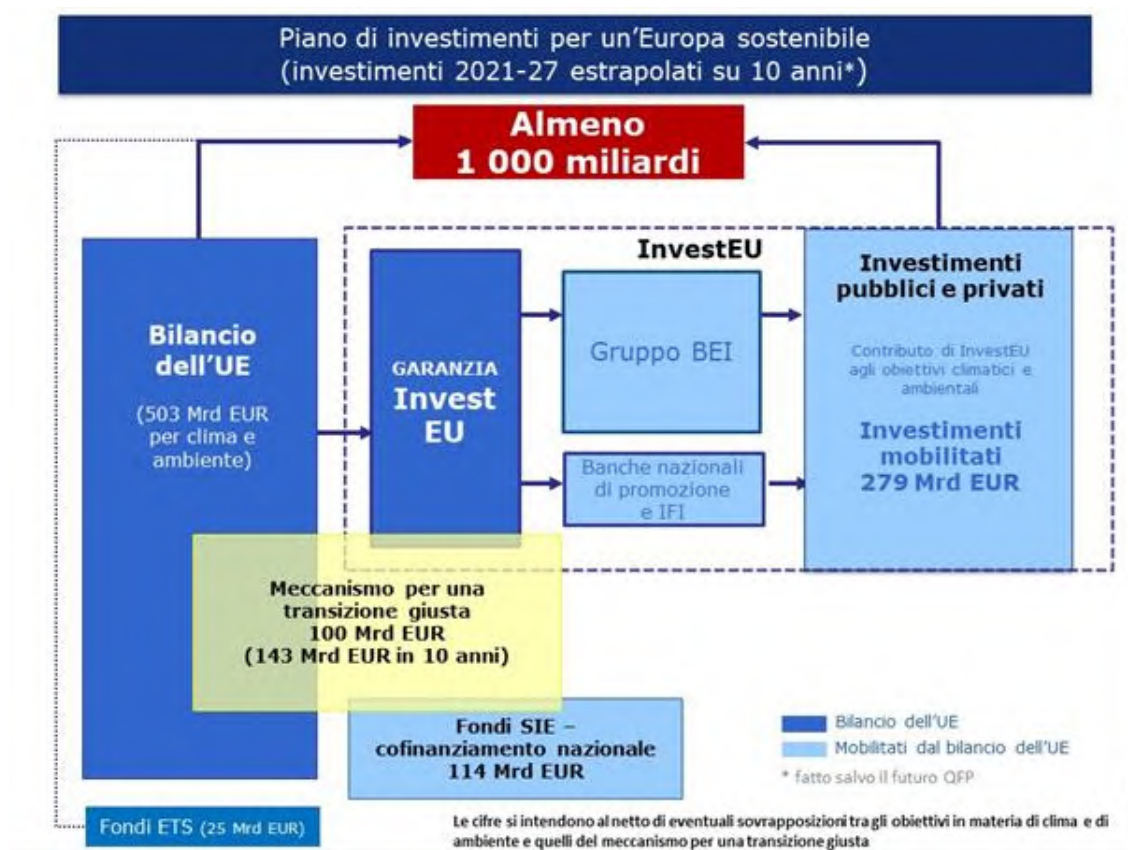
Piano di investimenti per un'Europa sostenibile (investimenti 2021-27 estrapolati su 10 anni*)

Almeno 1 000 miliardi

Bilancio dell'UE

(503 Mrd EUR per clima e ambiente)

GARANZIA Invest EU

InvestEU

Gruppo BEI

Banche nazionali di promozione e IFI

Investimenti pubblici e privati

Contributo di InvestEU agli obiettivi climatici e ambientali

Investimenti mobilitati 279 Mrd EUR

Meccanismo per una transizione giusta 100 Mrd EUR (143 Mrd EUR in 10 anni)

Fondi SIE – cofinanziamento nazionale 114 Mrd EUR

Bilancio dell'UE
Mobilitati dal bilancio dell'UE
* fatto salvo il futuro QFP

Fondi ETS (25 Mrd EUR)

Le cifre si intendono al netto di eventuali sovrapposizioni tra gli obiettivi in materia di clima e di ambiente e quelli del meccanismo per una transizione giusta